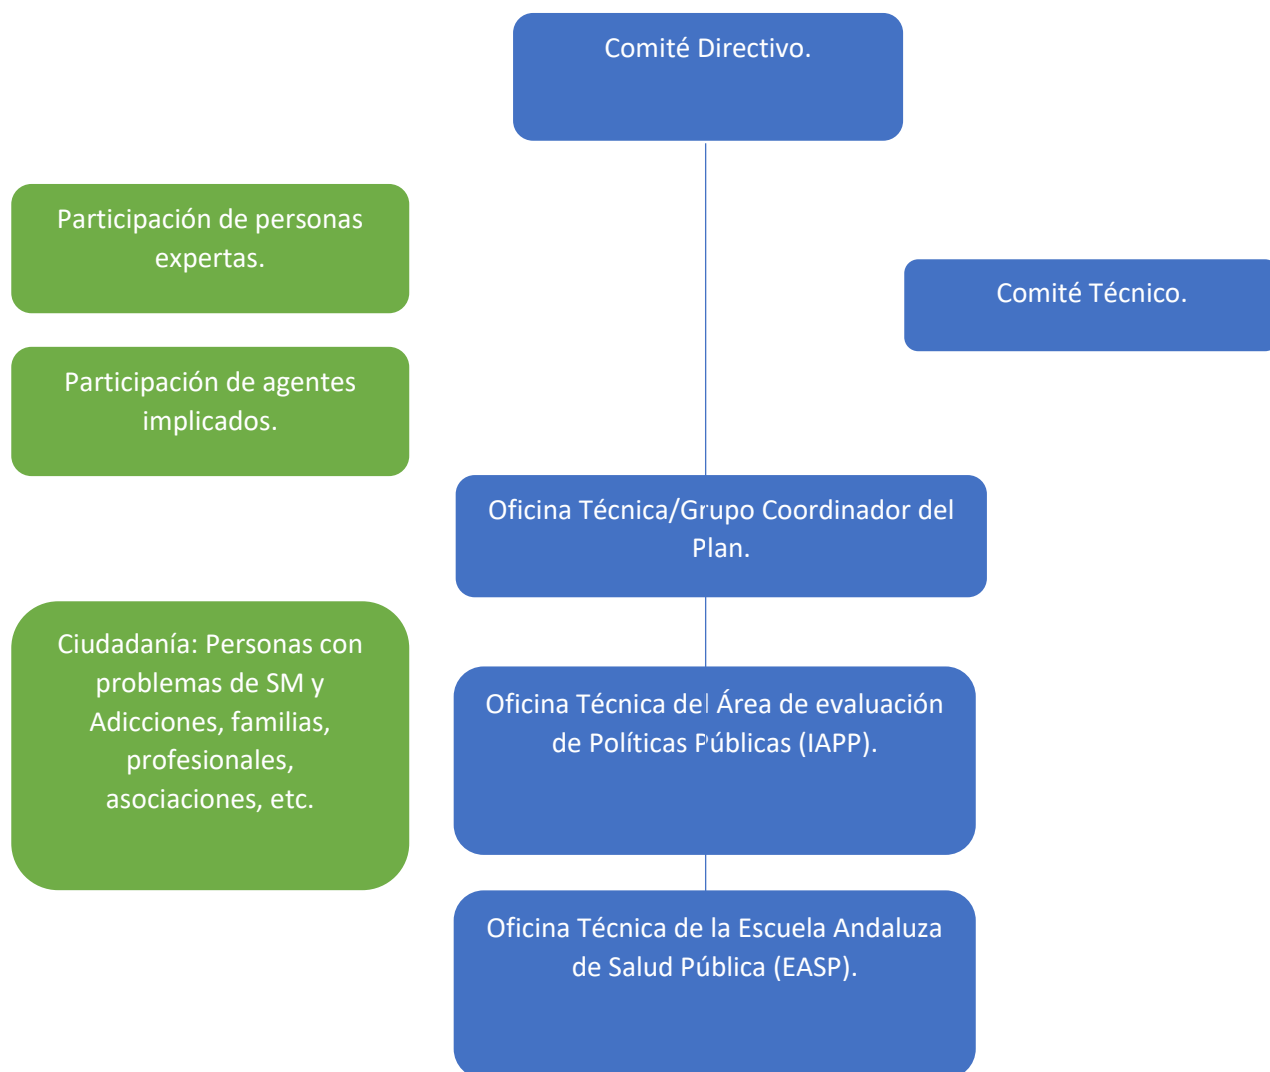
Comité Directivo.

Participación de personas expertas.

Comité Técnico.

Participación de agentes implicados.

Oficina Técnica/Grupo Coordinador del Plan.

Ciudadanía: Personas con problemas de SM y Adicciones, familias, profesionales, asociaciones, etc.

Oficina Técnica del Área de evaluación de Políticas Públicas (IAPP).

Oficina Técnica de la Escuela Andaluza de Salud Pública (EASP).